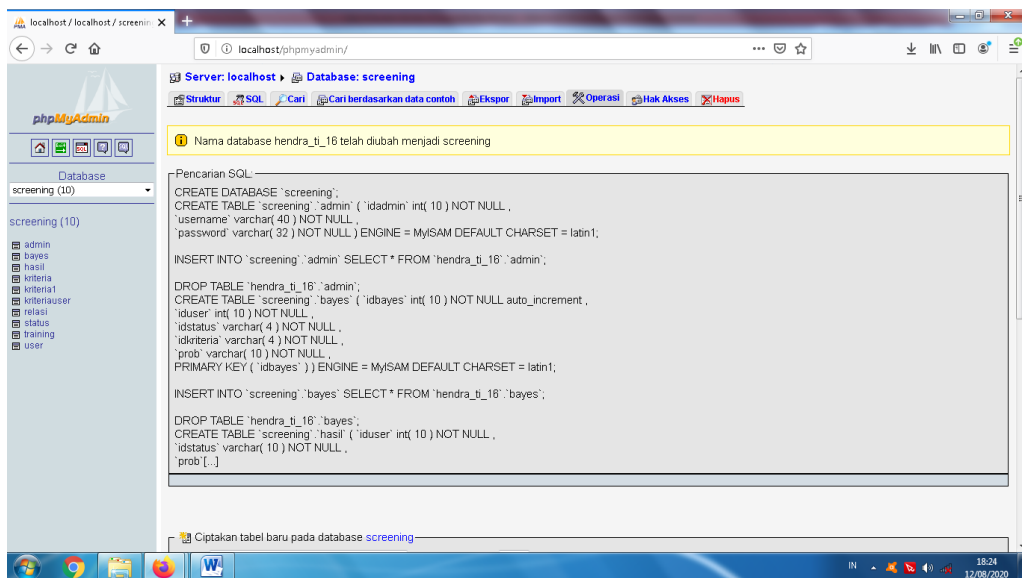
localhost / localhost / screenin

localhost/phpmyadmin/

phpMyAdmin

Database
screening (10)

screening (10)

admin
bayes
hasil
kriteria
kriteria1
kriteriauser
relasi
status
training
user

Server: localhost ▸ Database: screening

Struktur SQL Cari Cari berdasarkan data contoh Ekspor Import Operasi Hak Akses Hapus

Nama database hendra_ti_16 telah diubah menjadi screening

Pencarian SQL:

CREATE DATABASE `screening`;
CREATE TABLE `screening`.`admin` ( `idadmin` int( 10 ) NOT NULL ,
`username` varchar( 40 ) NOT NULL ,
`password` varchar( 32 ) NOT NULL ) ENGINE = MyISAM DEFAULT CHARSET = latin1;

INSERT INTO `screening`.`admin` SELECT * FROM `hendra_ti_16`.`admin`;

DROP TABLE `hendra_ti_16`.`admin`;
CREATE TABLE `screening`.`bayes` ( `idbayes` int( 10 ) NOT NULL auto_increment ,
`iduser` int( 10 ) NOT NULL ,
`idstatus` varchar( 4 ) NOT NULL ,
`idkriteria` varchar( 4 ) NOT NULL ,
`prob` varchar( 10 ) NOT NULL ,
PRIMARY KEY ( `idbayes` ) ) ENGINE = MyISAM DEFAULT CHARSET = latin1;

INSERT INTO `screening`.`bayes` SELECT * FROM `hendra_ti_16`.`bayes`;

DROP TABLE `hendra_ti_16`.`bayes`;
CREATE TABLE `screening`.`hasil` ( `iduser` int( 10 ) NOT NULL ,
`idstatus` varchar( 10 ) NOT NULL ,
`prob`[...]

Ciptakan tabel baru pada database screening

IN 18:24 12/08/2020